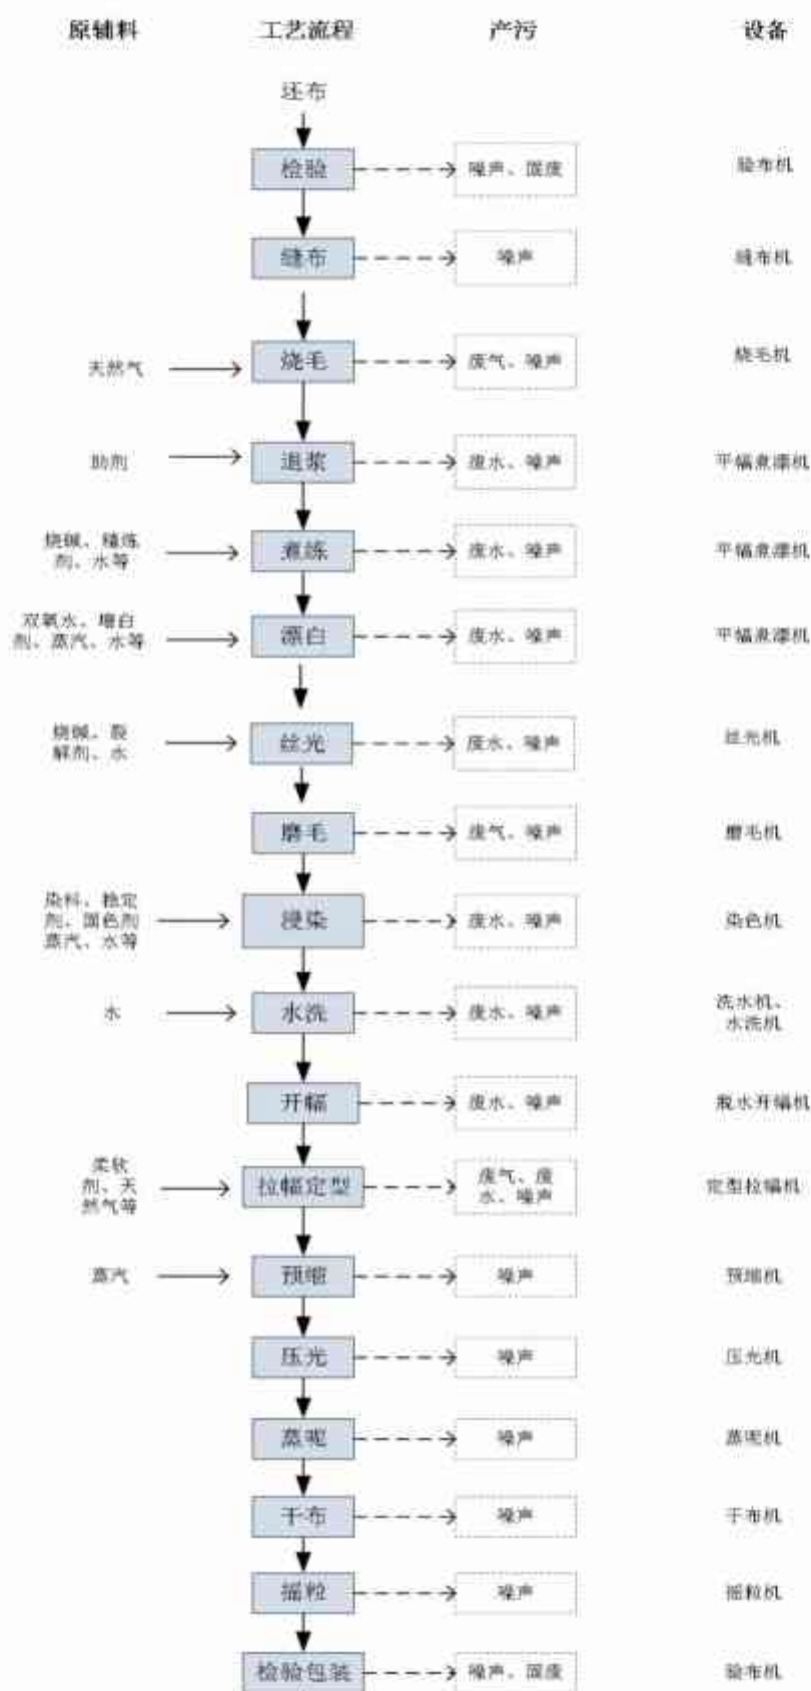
原辅料 工艺流程 产污 设备

坯布

检验 噪声、固废 验布机

缝布 噪声 缝布机

天然气 烧毛 废气、噪声 烧毛机

助剂 退浆 废水、噪声 平幅煮漂机

烧碱、精炼剂、水等 煮练 废水、噪声 平幅煮漂机

双氧水、增白剂、蒸汽、水等 漂白 废水、噪声 平幅煮漂机

烧碱、裂解剂、水 丝光 废水、噪声 丝光机

磨毛 废气、噪声 磨毛机

染料、稳定剂、固色剂、蒸汽、水等 浸染 废水、噪声 染色机

水 水洗 废水、噪声 洗水机、水洗机

开幅 废水、噪声 脱水开幅机

柔软剂、天然气等 拉幅定型 废气、废水、噪声 定型拉幅机

蒸汽 预缩 噪声 预缩机

压光 噪声 压光机

蒸呢 噪声 蒸呢机

干布 噪声 干布机

摇粒 噪声 摇粒机

检验包装 噪声、固废 验布机